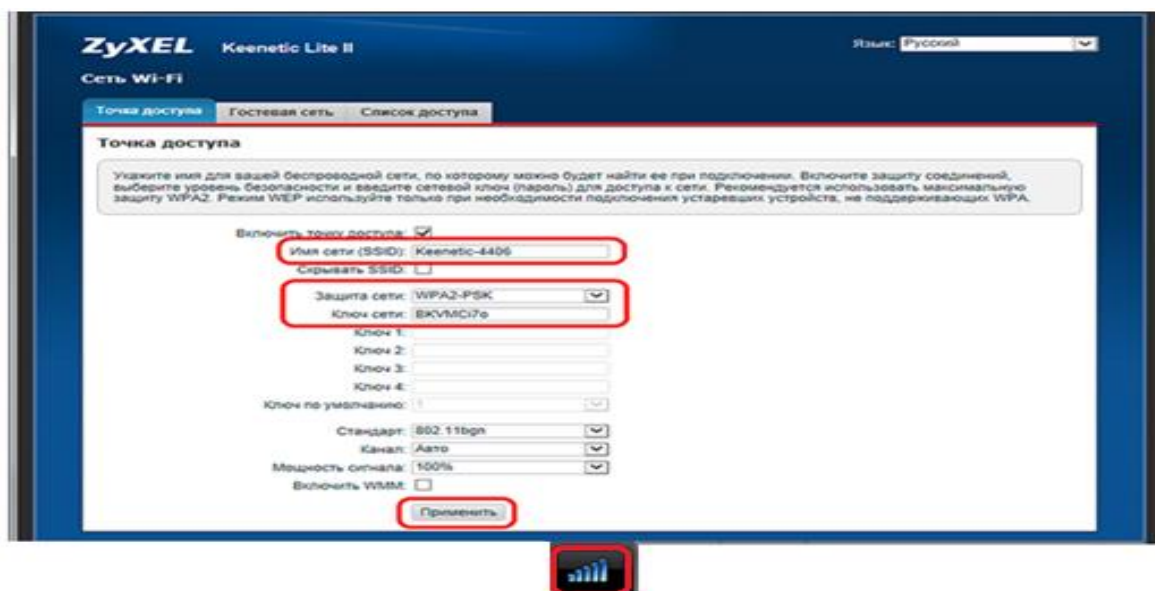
ZyXEL Keenetic Lite II

Язык: Русский

Сеть Wi-Fi

Точка доступа | Гостевая сеть | Список доступа

Точка доступа

Укажите имя для вашей беспроводной сети, по которому можно будет найти ее при подключении. Включите защиту соединений, выберите уровень безопасности и введите сетевой ключ (пароль) для доступа к сети. Рекомендуется использовать максимальную защиту WPA2. Режим WEP используйте только при необходимости подключения устаревших устройств, не поддерживающих WPA.

Включить точку доступа: ☑
Имя сети (SSID): Keenetic-4406
Скрывать SSID: ☐
Защита сети: WPA2-PSK
Ключ сети: BKVMCi7o
Ключ 1:
Ключ 2:
Ключ 3:
Ключ 4:
Ключ по умолчанию: 1
Стандарт: 802.11bgn
Канал: Авто
Мощность сигнала: 100%
Включить WMM: ☐

Применить